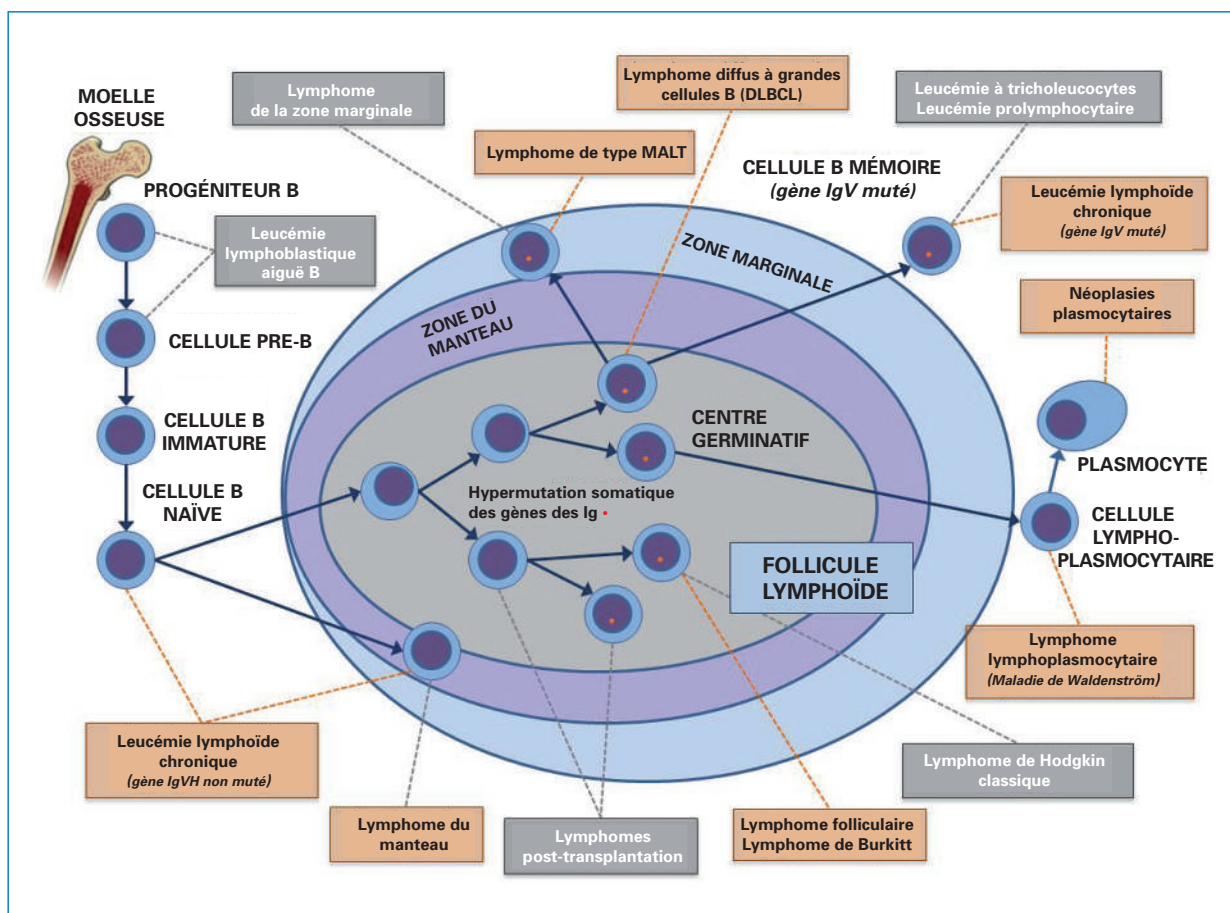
MOELLE OSSEUSE

Lymphome de la zone marginale

Lymphome diffus à grandes cellules B (DLBCL)

Leucémie à tricholeucocytes
Leucémie prolymphocytaire

Lymphome de type MALT

CELLULE B MÉMOIRE
(gène IgV muté)

PROGÉNITEUR B

Leucémie lymphoïde chronique
(gène IgV muté)

Leucémie lymphoblastique aiguë B

ZONE MARGINALE

ZONE DU MANTEAU

CELLULE PRE-B

Néoplasies plasmocytaires

CELLULE B IMMATURE

CENTRE GERMINATIF

PLASMOCYTE

CELLULE B NAÏVE

Hypermutation somatique des gènes des Ig

CELLULE LYMPHO-PLASMOCYTAIRE

FOLLICULE LYMPHOÏDE

Lymphome lymphoplasmocytaire
(Maladie de Waldenström)

Leucémie lymphoïde chronique
(gène IgVH non muté)

Lymphome de Hodgkin classique

Lymphome du manteau

Lymphomes post-transplantation

Lymphome folliculaire
Lymphome de Burkitt